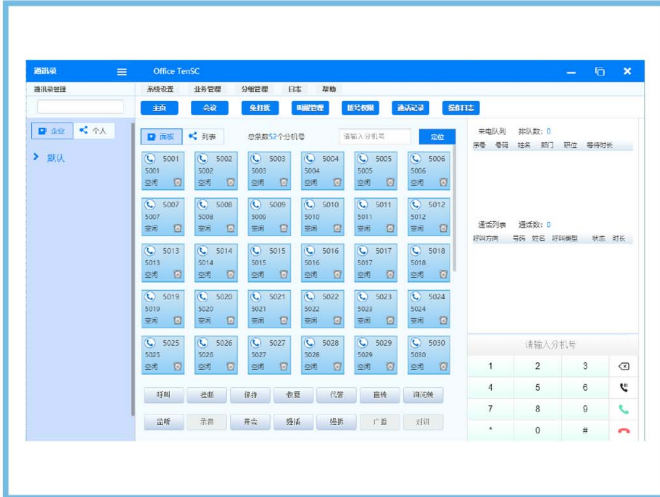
通讯录 Office TenSC

通讯录管理 系统设置 业务管理 分组管理 日志 帮助

主页 会议 会议室 IVR管理 报表数据 通话记录 坐席状态

企业 个人

> 默认

面板 列表 总条数52个分机号 请输入分机号 定位

| 5001 5001 空闲 | 5002 5002 空闲 | 5003 5003 空闲 | 5004 5004 空闲 | 5005 5005 空闲 | 5006 5006 空闲 |
|---|---|---|---|---|---|
| 5007 5007 空闲 | 5008 5008 空闲 | 5009 5009 空闲 | 5010 5010 空闲 | 5011 5011 空闲 | 5012 5012 空闲 |
| 5013 5013 空闲 | 5014 5014 空闲 | 5015 5015 空闲 | 5016 5016 空闲 | 5017 5017 空闲 | 5018 5018 空闲 |
| 5019 5019 空闲 | 5020 5020 空闲 | 5021 5021 空闲 | 5022 5022 空闲 | 5023 5023 空闲 | 5024 5024 空闲 |
| 5025 5025 空闲 | 5026 5026 空闲 | 5027 5027 空闲 | 5028 5028 空闲 | 5029 5029 空闲 | 5030 5030 空闲 |

呼叫 挂断 保持 恢复 代答 直转 咨询转
监听 示忙 示闲 强插 强拆 广播 对讲

来电队列 排队数: 0
序号 号码 姓名 部门 职位 等待时长

通话列表 通话数: 0
呼叫方向 号码 姓名 呼叫类型 状态 时长

请输入分机号
1 2 3
4 5 6
7 8 9
* 0 #